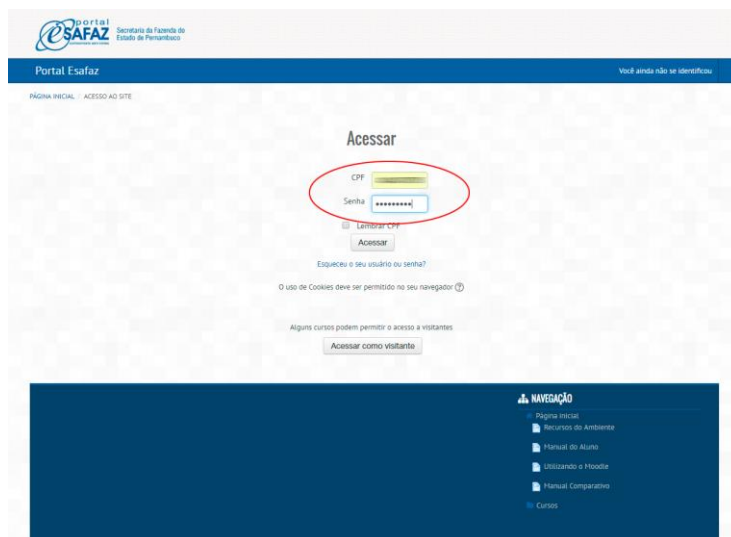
portal
ESAFAZ Secretaria da Fazenda do Estado de Pernambuco

Portal Esafaz

Você ainda não se identificou

PÁGINA INICIAL / ACESSO AO SITE

Acessar

CPF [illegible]

Senha ••••••••••

Lembrar CPF

Acessar

Esqueceu o seu usuário ou senha?

O uso de Cookies deve ser permitido no seu navegador

Alguns cursos podem permitir o acesso a visitantes

Acessar como visitante

NAVEGAÇÃO

Página inicial

Recursos do Ambiente

Manual do Aluno

Utilizando o Moodle

Manual Comparativo

Cursos